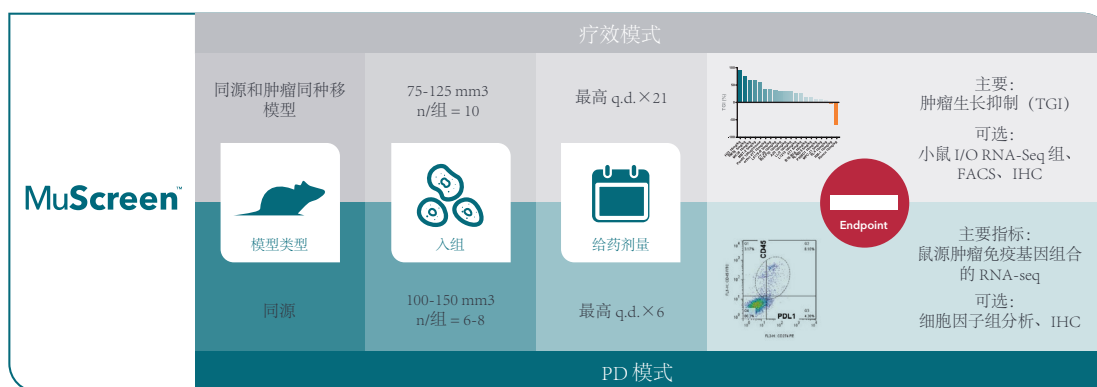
MuScreen™

疗效模式

同源和肿瘤同种移模型

75-125 mm3
n/组 = 10

最高 q.d.×21

主要：
肿瘤生长抑制（TGI）

可选：
小鼠 I/O RNA-Seq 组、FACS、IHC

模型类型

入组

给药剂量

Endpoint

主要指标：
鼠源肿瘤免疫基因组合的 RNA-seq

可选：
细胞因子组分析、IHC

CD45

PDL1

同源

100-150 mm3
n/组 = 6-8

最高 q.d.×6

PD 模式